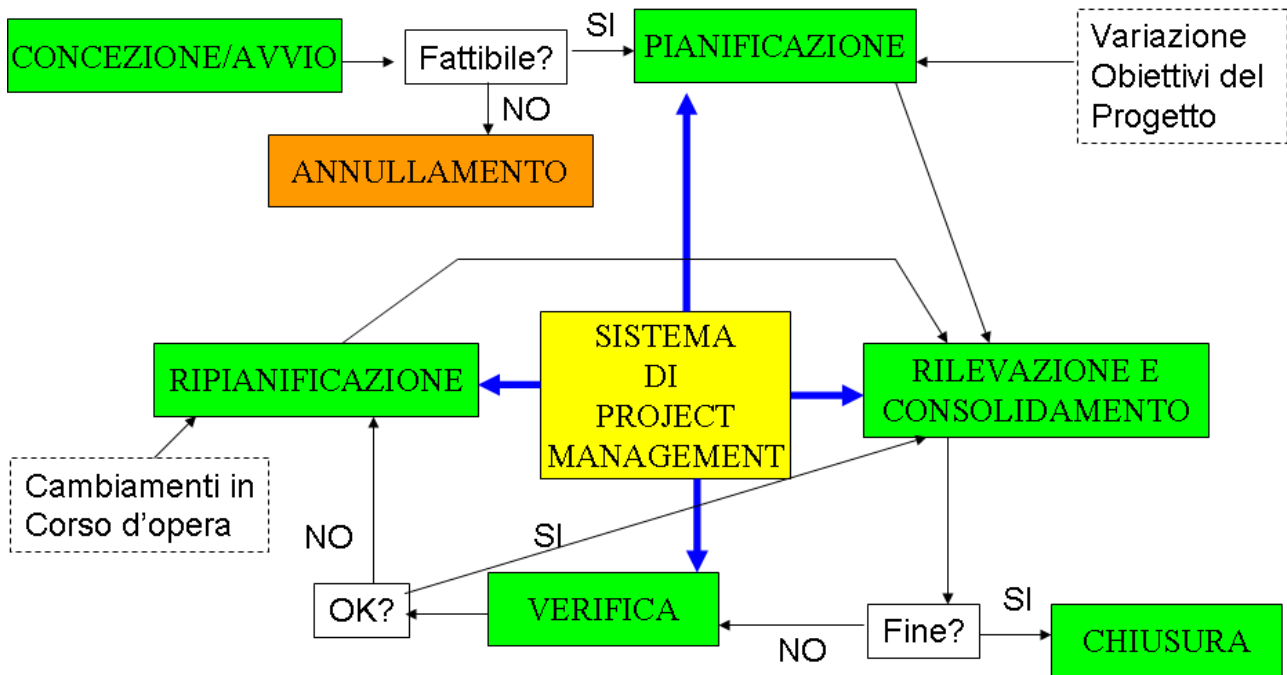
CONCEZIONE/AVVIO

Fattibile?

SI

PIANIFICAZIONE

Variazione Obiettivi del Progetto

NO

ANNULLAMENTO

SISTEMA DI PROJECT MANAGEMENT

RIPIANIFICAZIONE

RILEVAZIONE E CONSOLIDAMENTO

Cambiamenti in Corso d'opera

NO

SI

OK?

VERIFICA

Fine?

SI

CHIUSURA

NO